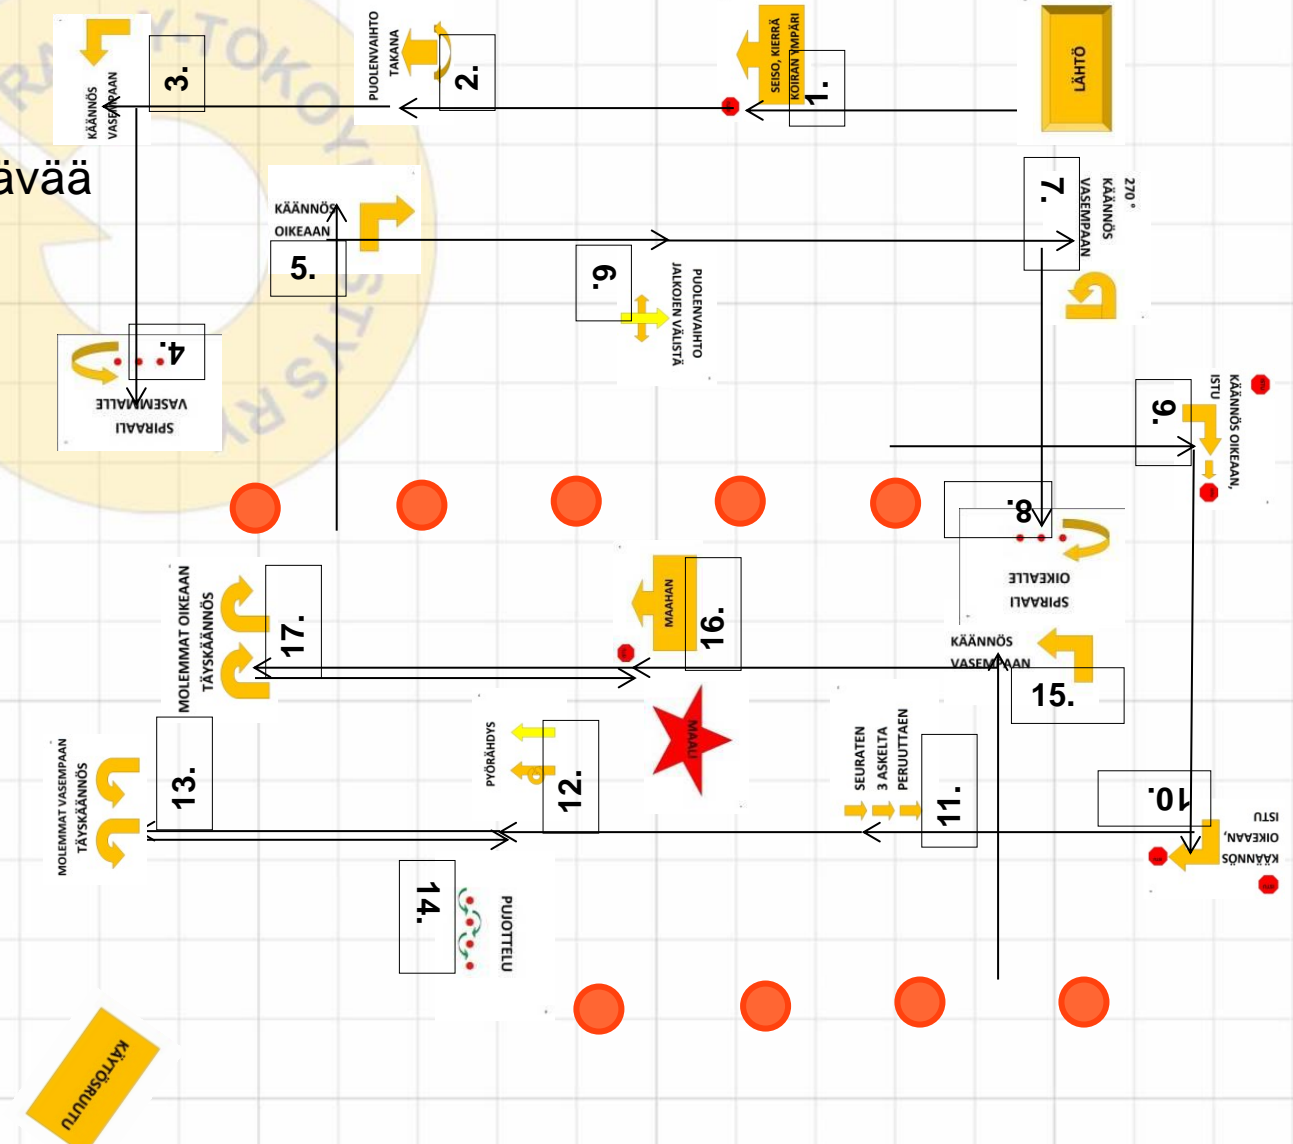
ävää

LÄHTÖ

SEISO, KIERRÄ KOIRAN YMPÄRI
1.

PUOLENVAIHTO TAKANA
2.

KÄÄNNÖS VASEMPAAN
3.

SPIRAALI VASEMMALLE
4.

KÄÄNNÖS OIKEAAN
5.

PUOLENVAIHTO JALKOJEN VÄLISTÄ
6.

270° KÄÄNNÖS VASEMPAAN
7.

SPIRAALI OIKEALLE
8.

KÄÄNNÖS OIKEAAN, ISTU
9.

KÄÄNNÖS OIKEAAN, ISTU
10.

SEURATEN 3 ASKELTA PERUUTTAEN
11.

PYÖRÄHDYS
12.

MOLEMMAT VASEMPAAN TÄYSKÄÄNNÖS
13.

PUJOTTELU
14.

KÄÄNNÖS VASEMPAAN
15.

MAAHAN
16.

MOLEMMAT OIKEAAN TÄYSKÄÄNNÖS
17.

MAALI

KÄYTÖSRUUTU